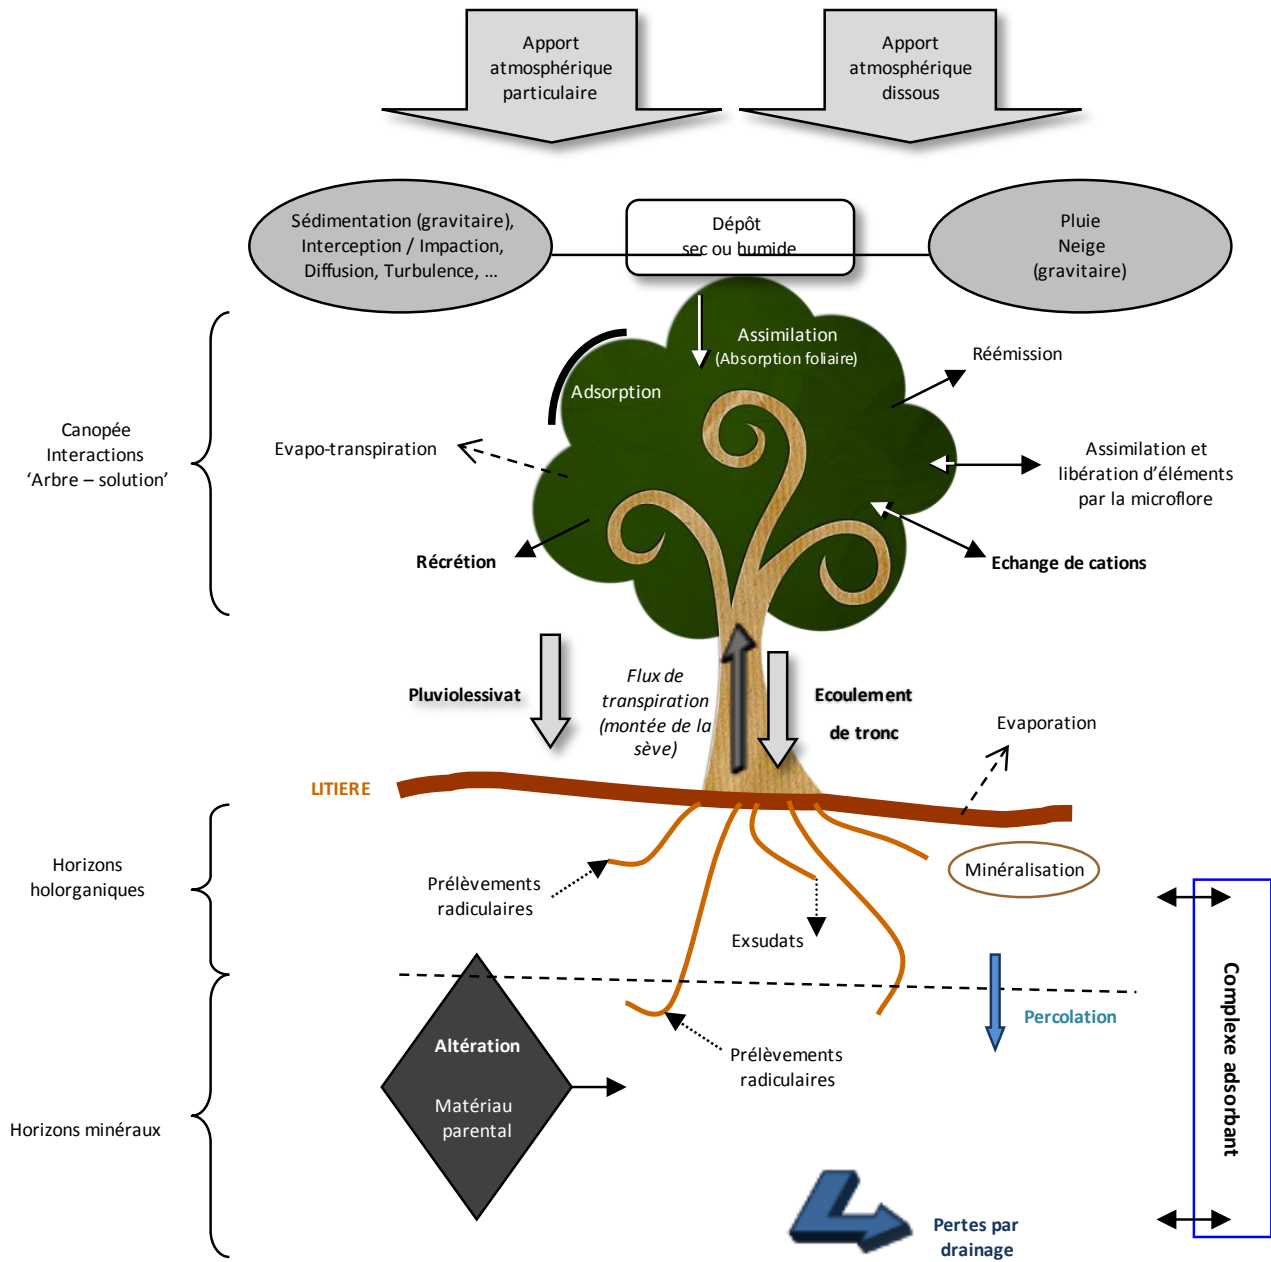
Apport atmosphérique particulaire

Apport atmosphérique dissous

Sédimentation (gravitaire), Interception / Impaction, Diffusion, Turbulence, ...

Dépôt sec ou humide

Pluie Neige (gravitaire)

Canopée Interactions 'Arbre – solution'

Assimilation (Absorption foliaire)

Réémission

Adsorption

Evapo-transpiration

Assimilation et libération d'éléments par la microflore

Récrétion

Echange de cations

Pluviolessivat

Flux de transpiration (montée de la sève)

Ecoulement de tronc

Evaporation

LITIERE

Horizons holorganiques

Prélèvements radiculaires

Minéralisation

Exsudats

Complexe adsorbant

Altération

Matériau parental

Percolation

Prélèvements radiculaires

Horizons minéraux

Pertes par drainage